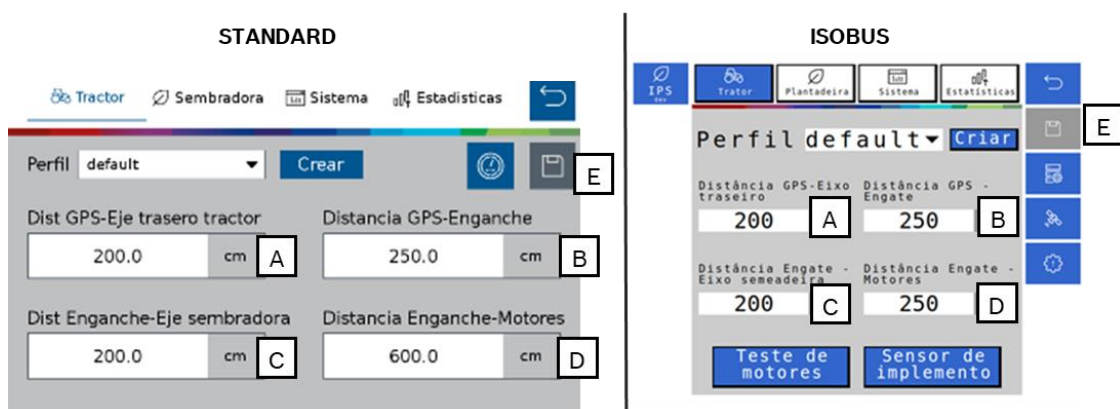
STANDARD

Tractor Sembradora Sistema Estadisticas

Perfil default Crear

E

Dist GPS-Eje trasero tractor
200.0 cm A

Distancia GPS-Enganche
250.0 cm B

Dist Enganche-Eje sembradora
200.0 cm C

Distancia Enganche-Motores
600.0 cm D

ISOBUS

IPS Trator Plantadeira Sistema Estatísticas

Perfil default Criar

E

Distância GPS-Eixo traseiro
200 A

Distância GPS - Engate
250 B

Distância Engate - Eixo semeadeira
200 C

Distância Engate - Motores
250 D

Teste de motores

Sensor de implemento